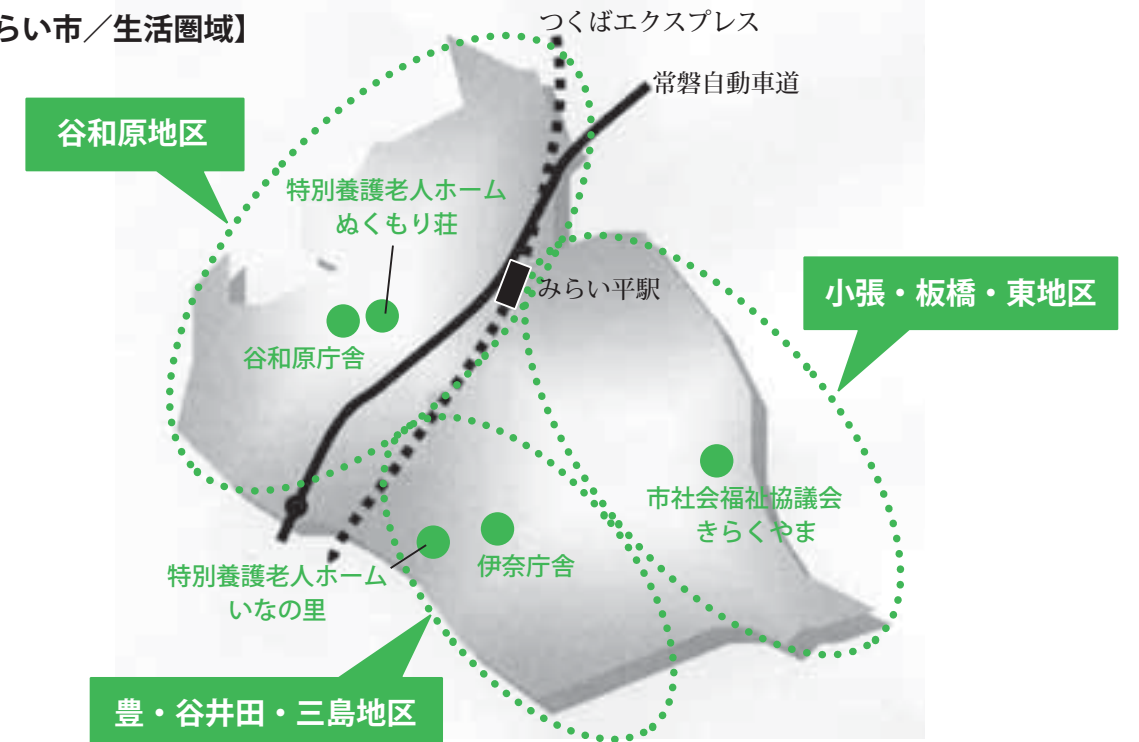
らい市／生活圏域】

つくばエクスプレス

常磐自動車道

谷和原地区

特別養護老人ホーム
ぬくもり荘

みらい平駅

小張・板橋・東地区

谷和原庁舎

市社会福祉協議会
きらくやま

特別養護老人ホーム
いなの里

伊奈庁舎

豊・谷井田・三島地区